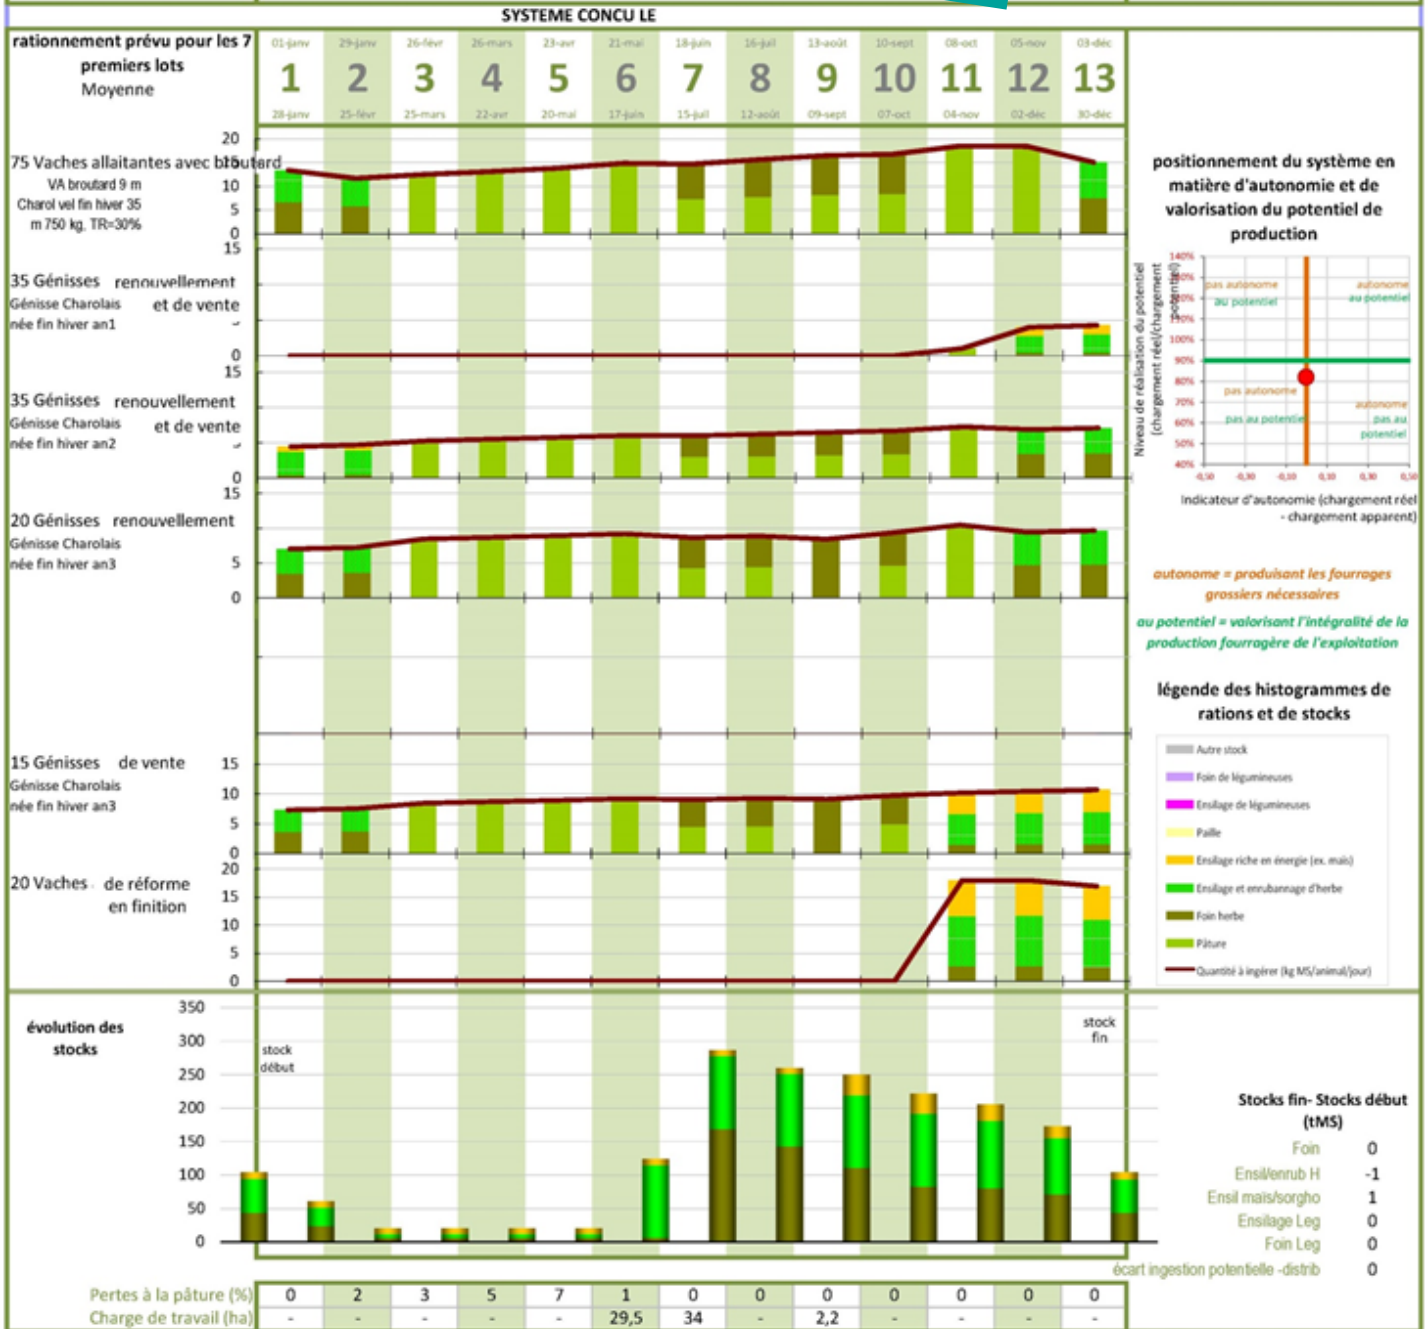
SYSTEME CONCU LE

rationnement prévu pour les 7 premiers lots
Moyenne

| 01-janv | 29-janv | 26-févr | 26-mars | 23-avr | 21-mai | 18-juin | 16-juil | 13-août | 10-sept | 08-oct | 05-nov | 03-déc |
|---|---|---|---|---|---|---|---|---|---|---|---|---|
| 1 | 2 | 3 | 4 | 5 | 6 | 7 | 8 | 9 | 10 | 11 | 12 | 13 |
| 28-janv | 25-févr | 25-mars | 22-avr | 20-mai | 17-juin | 15-juil | 12-août | 09-sept | 07-oct | 04-nov | 02-déc | 30-déc |

75 Vaches allaitantes avec broutard
VA broutard 9 m
Charol vel fin hiver 35
m 750 kg, TR=30%
20 15 10 5 0

35 Génisses renouvellement et de vente
Génisse Charolais
née fin hiver an1
15 0

35 Génisses renouvellement et de vente
Génisse Charolais
née fin hiver an2
15 0

20 Génisses renouvellement
Génisse Charolais
née fin hiver an3
15 5 0

15 Génisses de vente
Génisse Charolais
née fin hiver an3
15 10 5 0

20 Vaches de réforme en finition
20 15 10 5 0

positionnement du système en matière d'autonomie et de valorisation du potentiel de production

Niveau de réalisation du potentiel (chargement réel/chargement potentiel)
140% 130% 120% 110% 100% 90% 80% 70% 60% 50% 40%
pas autonome au potentiel
autonome au potentiel
pas autonome pas au potentiel
autonome pas au potentiel
-0,50 -0,30 -0,10 0,10 0,30 0,50
Indicateur d'autonomie (chargement réel - chargement apparent)

autonome = produisant les fourrages grossiers nécessaires

au potentiel = valorisant l'intégralité de la production fourragère de l'exploitation

légende des histogrammes de rations et de stocks
Autre stock
Foin de légumineuses
Ensilage de légumineuses
Paille
Ensilage riche en énergie (ex. maïs)
Ensilage et enrubannage d'herbe
Foin herbe
Pâture
Quantité à ingérer (kg MS/animal/jour)

évolution des stocks
350 300 250 200 150 100 50 0
stock début
stock fin

Stocks fin- Stocks début (tMS)
| Foin | 0 |
|---|---|
| Ensil/enrub H | -1 |
| Ensil maïs/sorgho | 1 |
| Ensilage Leg | 0 |
| Foin Leg | 0 |
| écart ingestion potentielle -distrib | 0 |

| Pertes à la pâture (%) | 0 | 2 | 3 | 5 | 7 | 1 | 0 | 0 | 0 | 0 | 0 | 0 | 0 |
|---|---|---|---|---|---|---|---|---|---|---|---|---|---|
| Charge de travail (ha) | - | - | - | - | - | 29,5 | 34 | - | 2,2 | - | - | - | - |